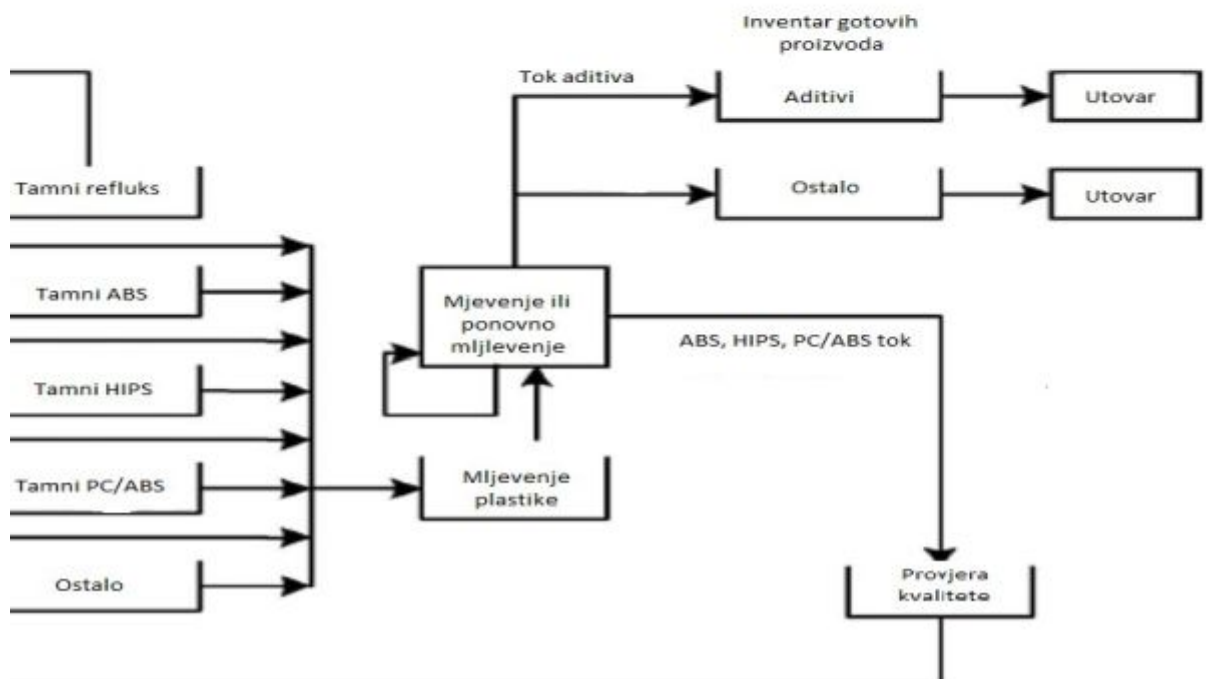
Inventar gotovih proizvoda

Tok aditiva

Aditivi

Utovar

Ostalo

Utovar

Tamni refluks

Tamni ABS

Tamni HIPS

Tamni PC/ABS

Ostalo

Mjevenje ili ponovno mljlevenje

ABS, HIPS, PC/ABS tok

Mljevenje plastike

Provjera kvalitete